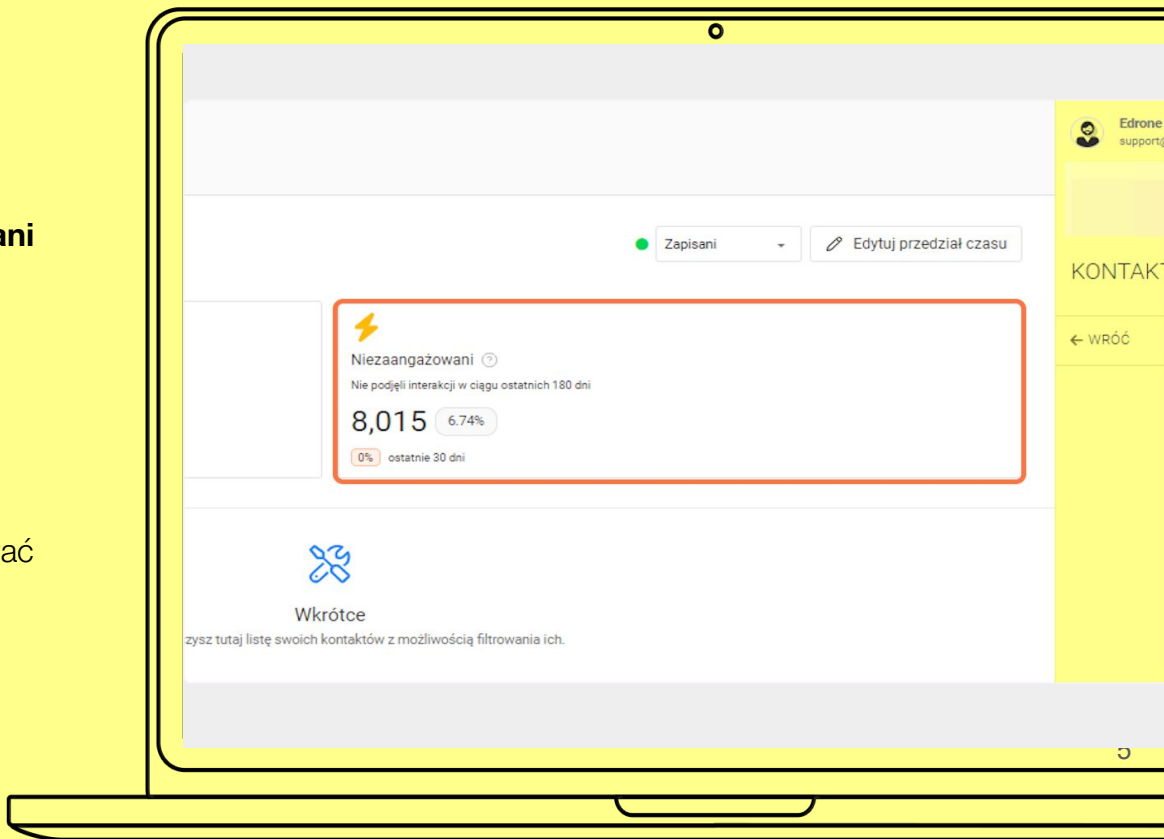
ani

ać

Zapisani

Edytuj przedział czasu

Niezaangażowani

Nie podjęli interakcji w ciągu ostatnich 180 dni

8,015 6.74%

0% ostatnie 30 dni

Wkrótce

zysz tutaj listę swoich kontaktów z możliwością filtrowania ich.

Edrone
support

KONTAKT

← WRÓĆ

5